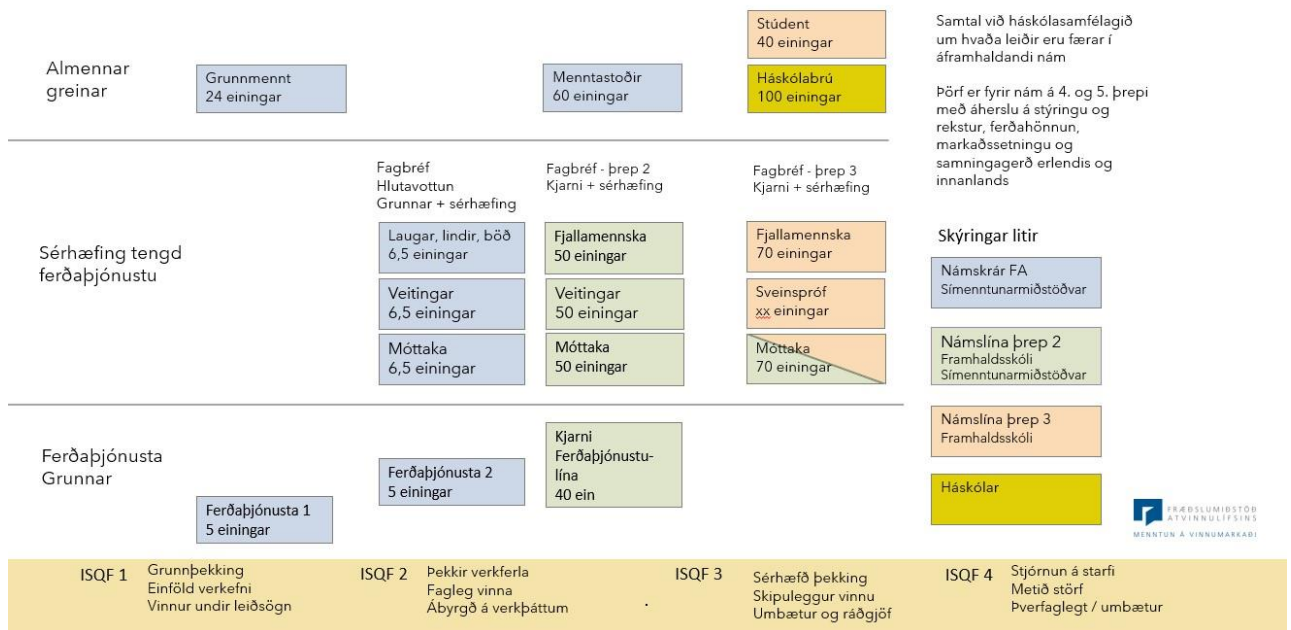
Almennar greinar

Grunnmennt
24 einingar

Menntastoðir
60 einingar

Stúdent
40 einingar

Háskólabrú
100 einingar

Samtal við háskólasamfélagið um hvaða leiðir eru færar í áframhaldandi nám

Þörf er fyrir nám á 4. og 5. þrepi með áherslu á stýringu og rekstur, ferðahönnun, markaðssetningu og samningagerð erlendis og innanlands

Sérhæfing tengd ferðaþjónustu

Fagbréf
Hlutavottun
Grunnar + sérhæfing

Fagbréf - þrep 2
Kjarni + sérhæfing

Fagbréf - þrep 3
Kjarni + sérhæfing

Laugar, lindir, böð
6,5 einingar

Veitingar
6,5 einingar

Móttaka
6,5 einingar

Fjallamennska
50 einingar

Veitingar
50 einingar

Móttaka
50 einingar

Fjallamennska
70 einingar

Sveinspróf
xx einingar

Móttaka
70 einingar

Skýringar litir

Námskrár FA
Símenntunarmiðstöðvar

Námslína þrep 2
Framhaldsskóli
Símenntunarmiðstöðvar

Námslína þrep 3
Framhaldsskóli

Háskólar

Ferðaþjónusta Grunnar

Ferðaþjónusta 1
5 einingar

Ferðaþjónusta 2
5 einingar

Kjarni
Ferðaþjónustulína
40 ein

FRÆÐSLUMIÐSTÖÐ ATVINNULÍFSINS
MENNTUN Á VINNUMARKAÐI

ISQF 1
Grunnþekking
Einföld verkefni
Vinnur undir leiðsögn

ISQF 2
Þekkir verkferla
Fagleg vinna
Ábyrgð á verkþáttum

ISQF 3
Sérhæfð þekking
Skipuleggur vinnu
Umbætur og ráðgjöf

ISQF 4
Stjórnun á starfi
Metið störf
Þverfaglegt / umbætur